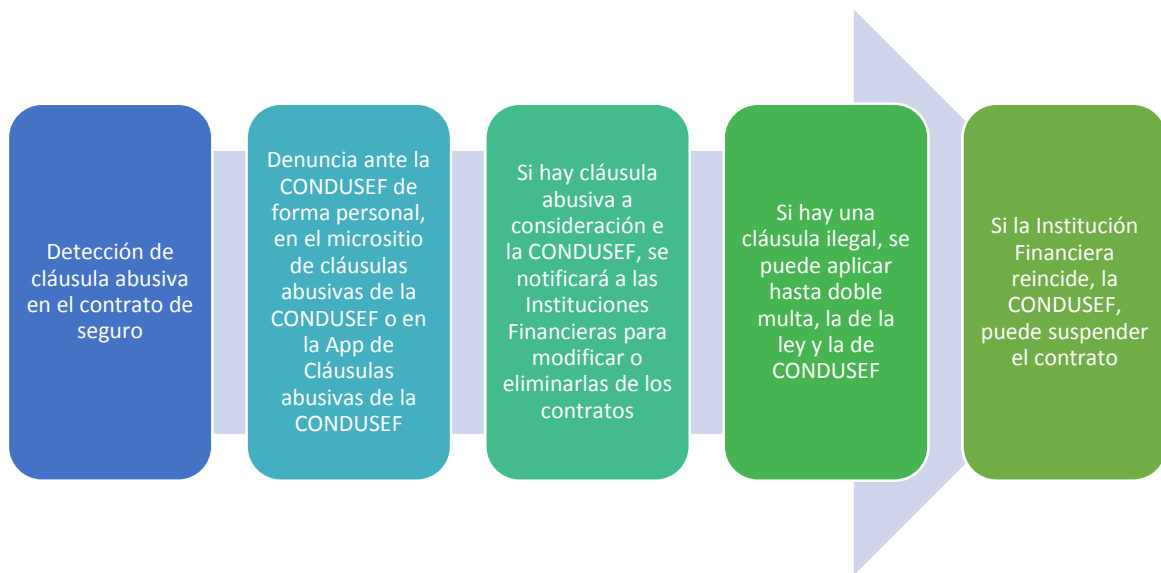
Detección de cláusula abusiva en el contrato de seguro

Denuncia ante la CONDUSEF de forma personal, en el micrositio de cláusulas abusivas de la CONDUSEF o en la App de Cláusulas abusivas de la CONDUSEF

Si hay cláusula abusiva a consideración e la CONDUSEF, se notificará a las Instituciones Financieras para modificar o eliminarlas de los contratos

Si hay una cláusula ilegal, se puede aplicar hasta doble multa, la de la ley y la de CONDUSEF

Si la Institución Financiera reincide, la CONDUSEF, puede suspender el contrato